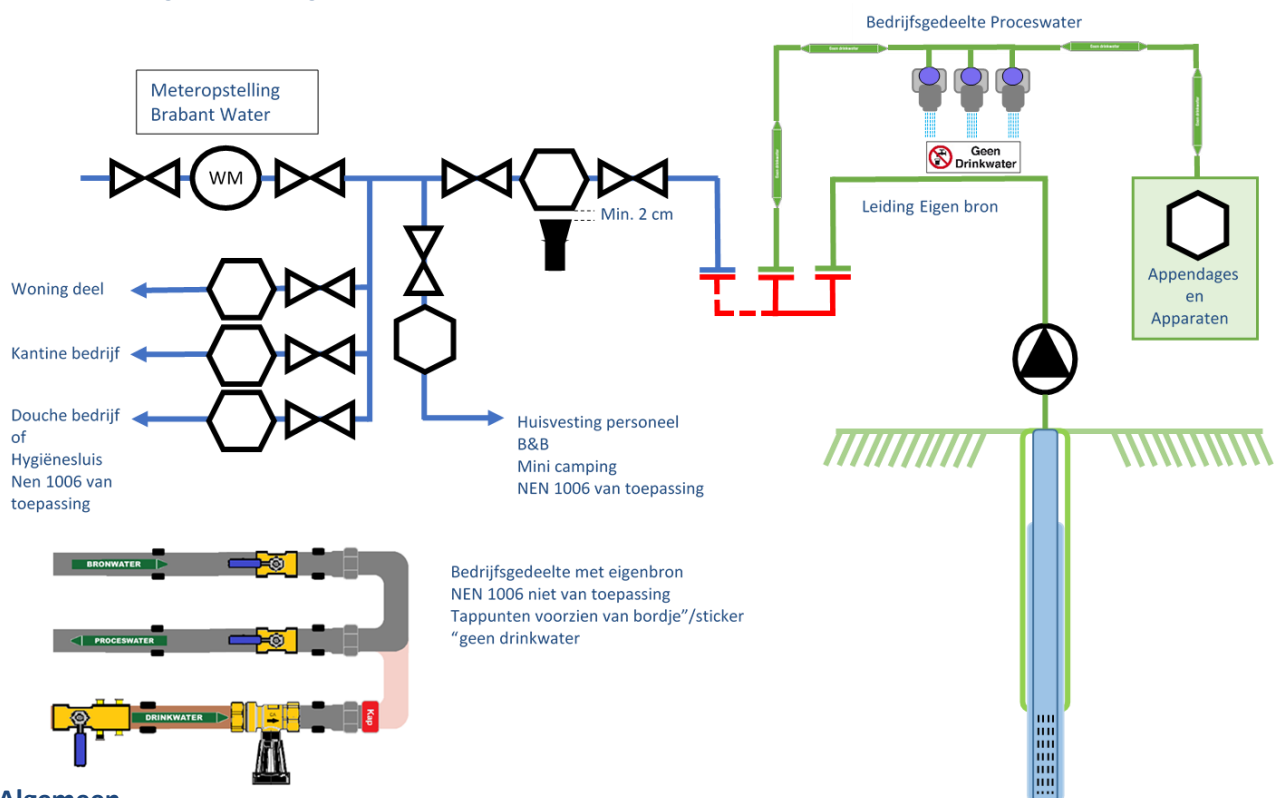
Bedrijfsgedeelte Proceswater

Meteropstelling Brabant Water

WM

Min. 2 cm

Geen Drinkwater

Leiding Eigen bron

Appendages en Apparaten

Woning deel

Kantine bedrijf

Douche bedrijf of Hygiënesluis Nen 1006 van toepassing

Huisvesting personeel
B&B
Mini camping
NEN 1006 van toepassing

BRONWATER

PROCESWATER

DRINKWATER

Kap

Bedrijfsgedeelte met eigenbron
NEN 1006 niet van toepassing
Tappunten voorzien van bordje"/sticker
"geen drinkwater